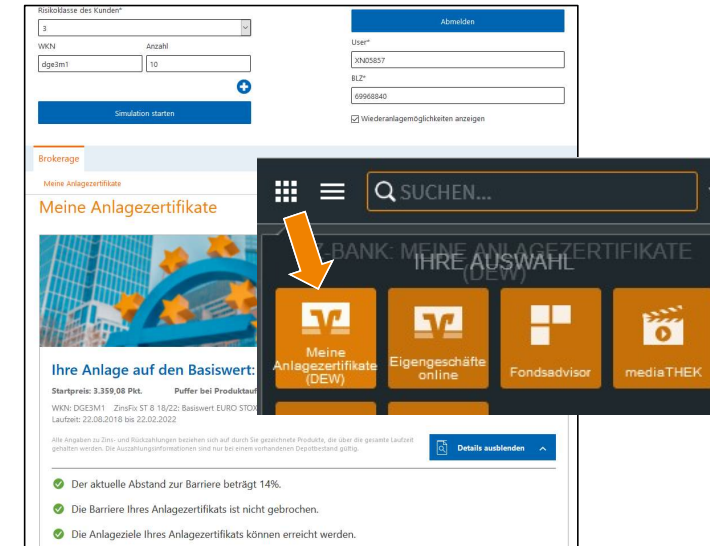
Risikoklasse des Kunden*

3

WKN

dge3m1

Anzahl

10

Simulation starten

Abmelden

User*

XN05857

BLZ*

69968840

Wiederanlagemöglichkeiten anzeigen

Brokerage

Meine Anlagezertifikate

Meine Anlagezertifikate

Ihre Anlage auf den Basiswert:

Startpreis: 3.359,08 Pkt.

Puffer bei Produktauf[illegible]

WKN: DGE3M1 ZinsFix ST 8 18/22: Basiswert EURO STOX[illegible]

Laufzeit: 22.08.2018 bis 22.02.2022

Alle Angaben zu Zins- und Rückzahlungen beziehen sich auf durch Sie gezeichnete Produkte, die über die gesamte Laufzeit gehalten werden. Die Auszahlungsinformationen sind nur bei einem vorhandenen Depotbestand gültig.

Details ausblenden

Der aktuelle Abstand zur Barriere beträgt 14%.

Die Barriere Ihres Anlagezertifikats ist nicht gebrochen.

Die Anlageziele Ihres Anlagezertifikats können erreicht werden.

SUCHEN...

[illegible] BANK: MEINE ANLAGEZERTIFIKATE (DEW)

IHRE AUSWAHL

Meine Anlagezertifikate (DEW)

Eigengeschäfte online

Fondsadvisor

mediaTHEK